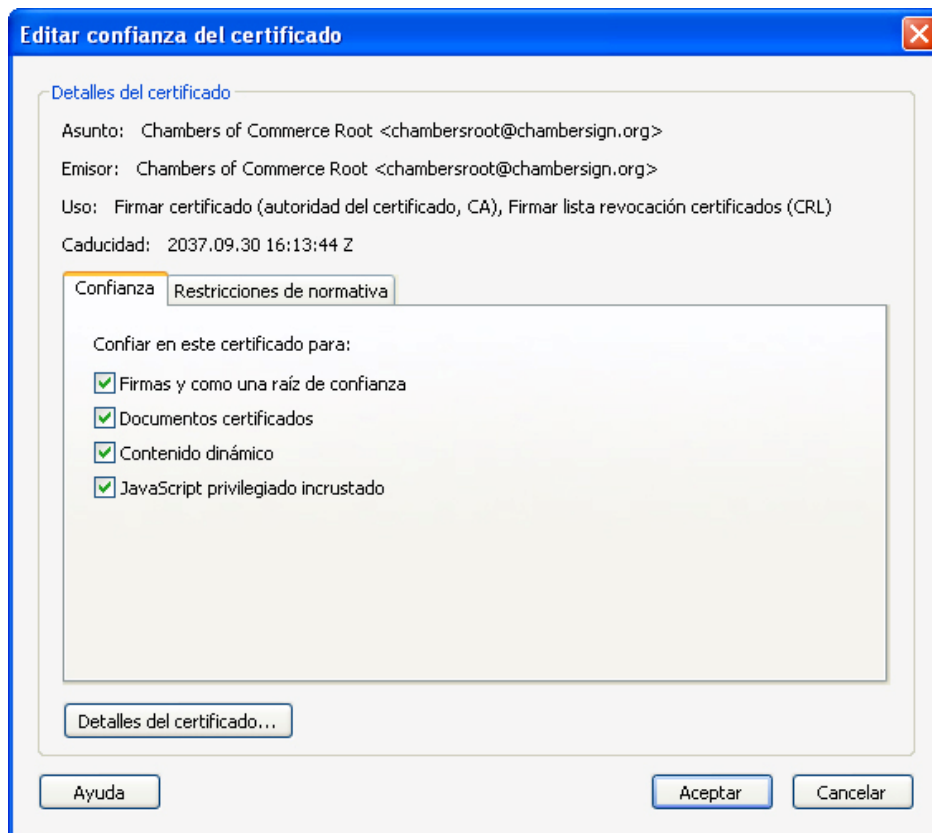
Editar confianza del certificado

Detalles del certificado

Asunto: Chambers of Commerce Root <chambersroot@chambersign.org>

Emisor: Chambers of Commerce Root <chambersroot@chambersign.org>

Uso: Firmar certificado (autoridad del certificado, CA), Firmar lista revocación certificados (CRL)

Caducidad: 2037.09.30 16:13:44 Z

Confianza | Restricciones de normativa

Confiar en este certificado para:

Firmas y como una raíz de confianza

Documentos certificados

Contenido dinámico

JavaScript privilegiado incrustado

Detalles del certificado...

Ayuda

Aceptar

Cancelar